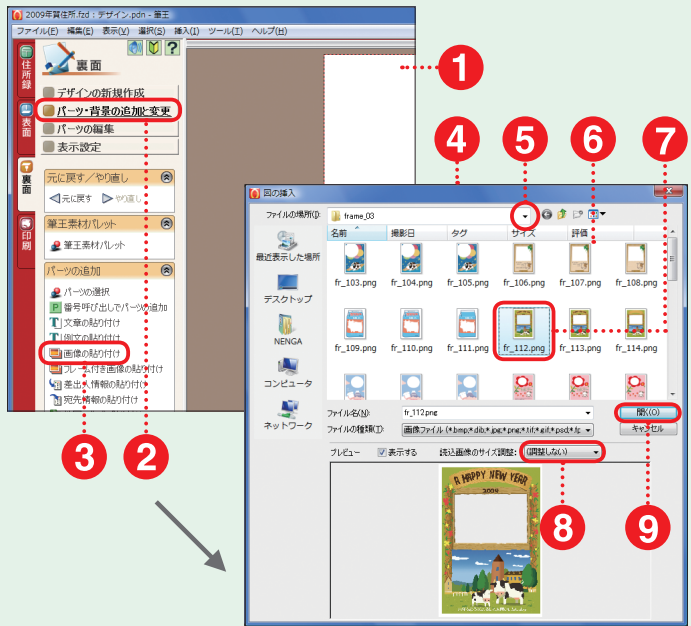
2009年賀住所.fzd : デザイン.pdn - 筆王

ファイル(F) 編集(E) 表示(V) 選択(S) 挿入(I) ツール(T) ヘルプ(H)

住所録

表面

裏面

印刷

裏面

デザインの新規作成

パーツ・背景の追加と変更

パーツの編集

表示設定

元に戻す／やり直し

元に戻す

やり直し

筆王素材パレット

筆王素材パレット

パーツの追加

パーツの選択

番号呼び出しでパーツの追加

文章の貼り付け

例文の貼り付け

画像の貼り付け

フレーム付き画像の貼り付け

差出人情報の貼り付け

宛先情報の貼り付け

図の挿入

ファイルの場所(I): frame_03

最近表示した場所

デスクトップ

NENGA

コンピュータ

ネットワーク

| 名前 | 撮影日 | タグ | サイズ | 評価 |
|---|---|---|---|---|

fr_103.png fr_104.png fr_105.png fr_106.png fr_107.png fr_108.png

fr_109.png fr_110.png fr_111.png fr_112.png fr_113.png fr_114.png

ファイル名(N): fr_112.png

ファイルの種類(T): 画像ファイル (*.bmp;*.dib;*.jpg;*.png;*.tif;*.gif;*.psd;*.fc

開く(O)

キャンセル

プレビュー

表示する

読込画像のサイズ調整: (調整しない)

A HAPPY NEW YEAR

2009

1

2

3

4

5

6

7

8

9